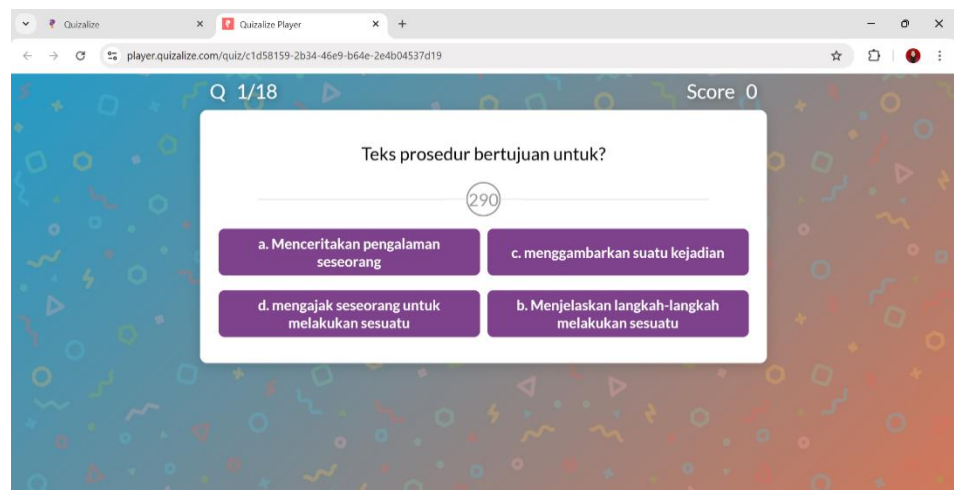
Quizalize
Quizalize Player
player.quizalize.com/quiz/c1d58159-2b34-46e9-b64e-2e4b04537d19

Q 1/18

Score 0

Teks prosedur bertujuan untuk?

290

a. Menceritakan pengalaman seseorang

c. menggambarkan suatu kejadian

d. mengajak seseorang untuk melakukan sesuatu

b. Menjelaskan langkah-langkah melakukan sesuatu